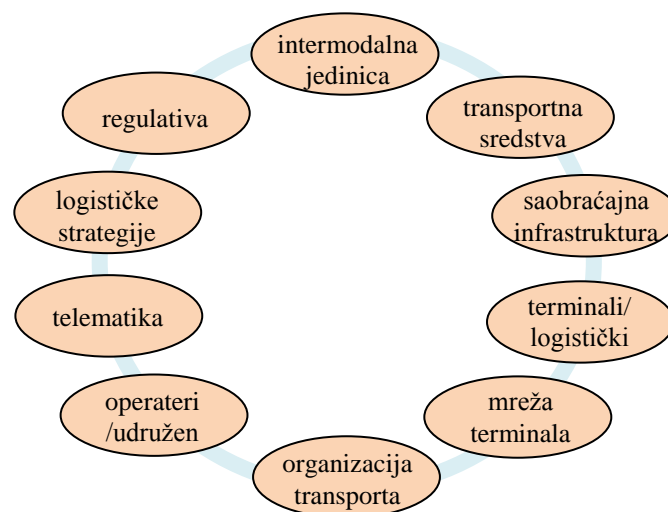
intermodalna jedinica

transportna sredstva

saobraćajna infrastruktura

terminali/ logistički

mreža terminala

organizacija transporta

operateri /udružen

telematika

logističke strategije

regulativa